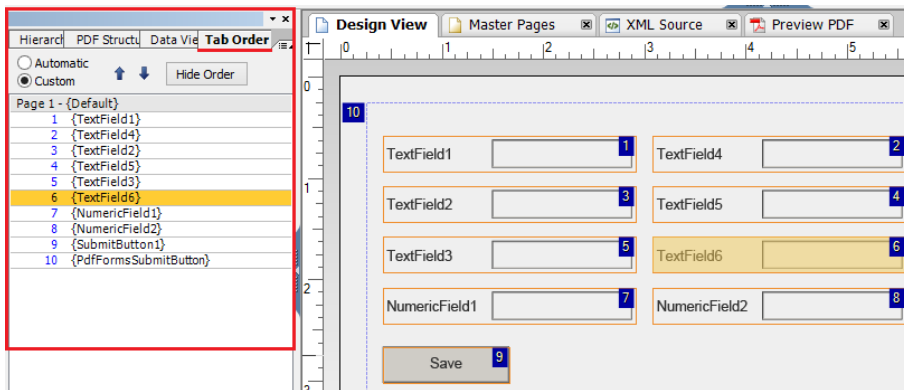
Hierarch PDF Structu Data Vie Tab Order

Automatic
Custom
Hide Order

Page 1 - {Default}

| | |
|---|---|
| 1 | {TextField1} |
| 2 | {TextField4} |
| 3 | {TextField2} |
| 4 | {TextField5} |
| 5 | {TextField3} |
| 6 | {TextField6} |
| 7 | {NumericField1} |
| 8 | {NumericField2} |
| 9 | {SubmitButton1} |
| 10 | {PdfFormsSubmitButton} |

Design View Master Pages XML Source Preview PDF

0 1 2 3 4 5

0
1
2
3

10

TextField1 1
TextField4 2
TextField2 3
TextField5 4
TextField3 5
TextField6 6
NumericField1 7
NumericField2 8
Save 9